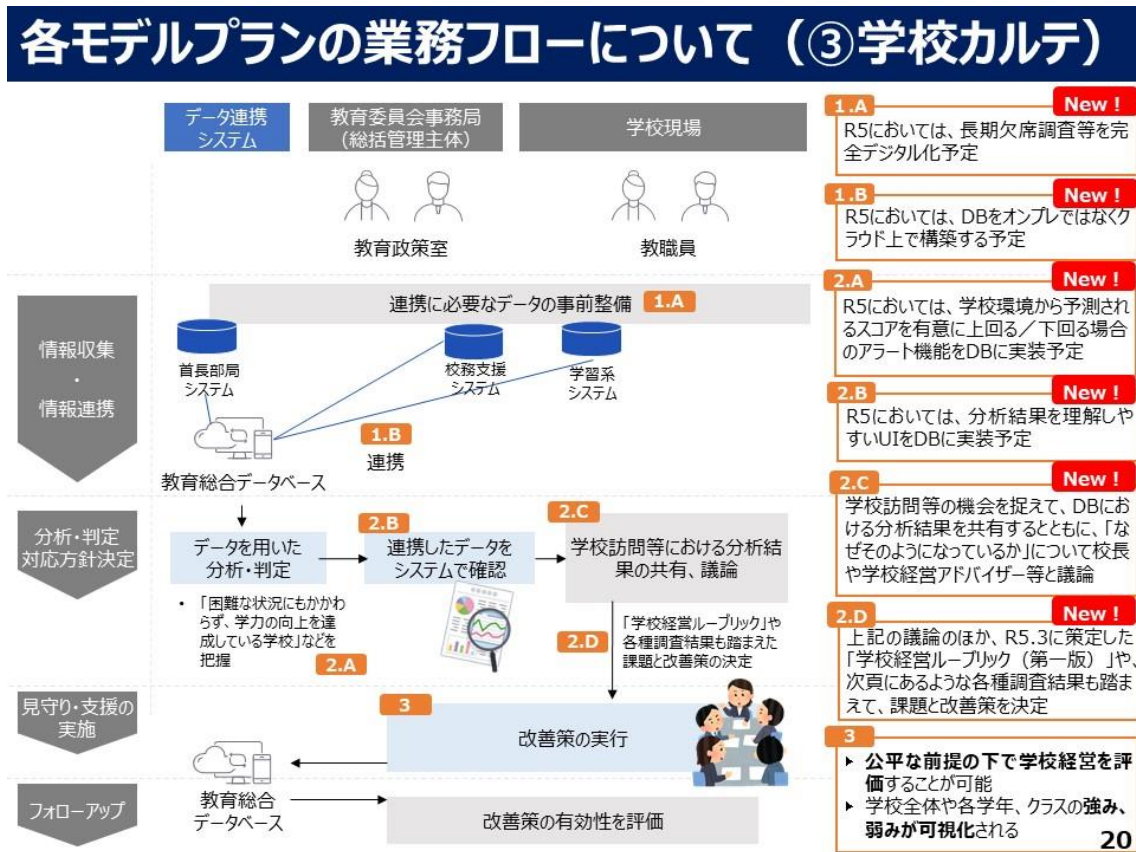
各モデルプランの業務フローについて（③学校カルテ）

データ連携システム

教育委員会事務局（総括管理主体）

学校現場

教育政策室

教職員

情報収集・情報連携

連携に必要なデータの事前整備 1.A

首長部局システム

校務支援システム

学習系システム

1.B

連携

教育総合データベース

分析・判定対応方針決定

データを用いた分析・判定

2.B

連携したデータをシステムで確認

2.C

学校訪問等における分析結果の共有、議論

・「困難な状況にもかかわらず、学力の向上を達成している学校」などを把握

2.A

「学校経営ルーブリック」や各種調査結果も踏まえた課題と改善策の決定

2.D

見守り・支援の実施

3

改善策の実行

フォローアップ

教育総合データベース

改善策の有効性を評価

1.A New！
R5においては、長期欠席調査等を完全デジタル化予定

1.B New！
R5においては、DBをオンプレではなくクラウド上で構築する予定

2.A New！
R5においては、学校環境から予測されるスコアを有意に上回る／下回る場合のアラート機能をDBに実装予定

2.B New！
R5においては、分析結果を理解しやすいUIをDBに実装予定

2.C New！
学校訪問等の機会を捉えて、DBにおける分析結果を共有するとともに、「なぜそのようになっているか」について校長や学校経営アドバイザー等と議論

2.D New！
上記の議論のほか、R5.3に策定した「学校経営ルーブリック（第一版）」や、次頁にあるような各種調査結果も踏まえて、課題と改善策を決定

3
▸ 公平な前提の下で学校経営を評価することが可能
▸ 学校全体や各学年、クラスの強み、弱みが可視化される

20